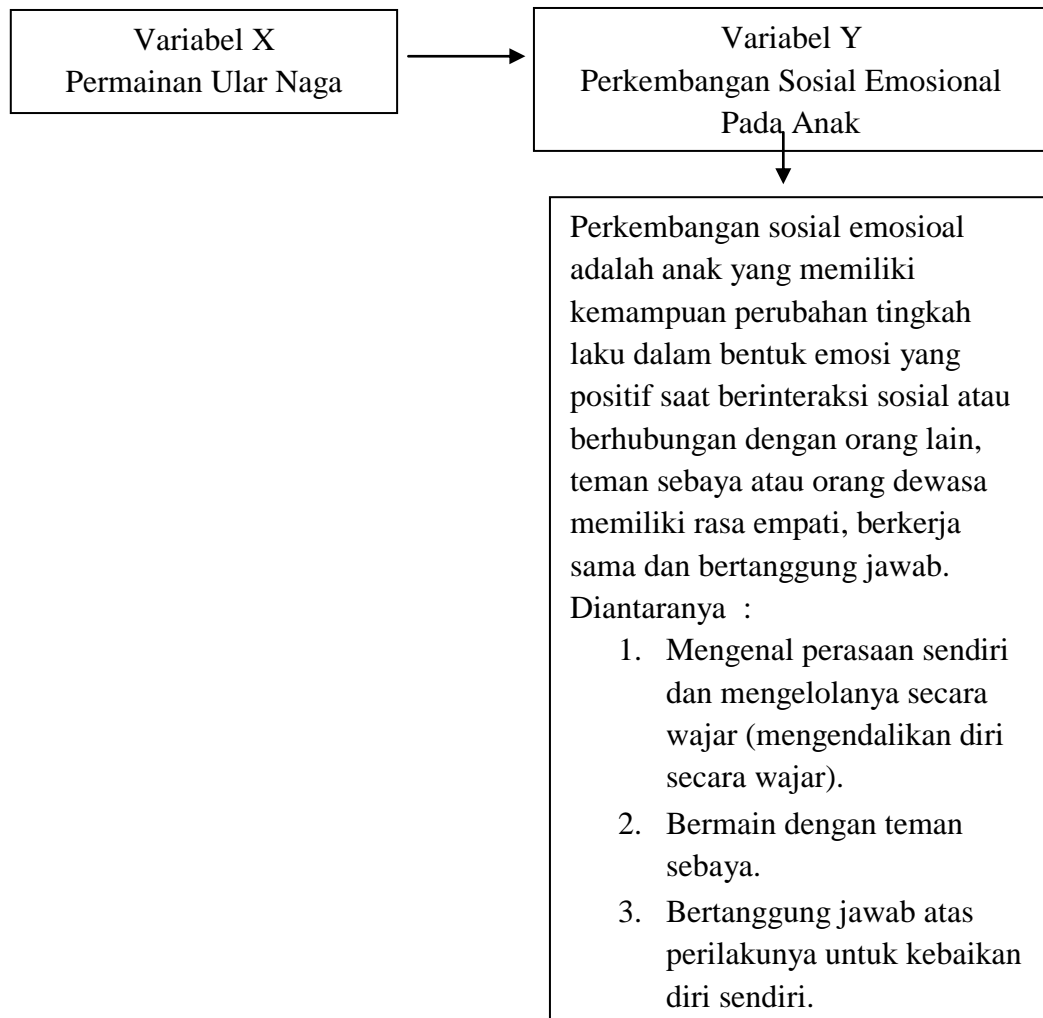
Variabel X
Permainan Ular Naga

Variabel Y
Perkembangan Sosial Emosional Pada Anak

Perkembangan sosial emosioal adalah anak yang memiliki kemampuan perubahan tingkah laku dalam bentuk emosi yang positif saat berinteraksi sosial atau berhubungan dengan orang lain, teman sebaya atau orang dewasa memiliki rasa empati, berkerja sama dan bertanggung jawab.
Diantaranya :
1. Mengenal perasaan sendiri dan mengelolanya secara wajar (mengendalikan diri secara wajar).
2. Bermain dengan teman sebaya.
3. Bertanggung jawab atas perilakunya untuk kebaikan diri sendiri.